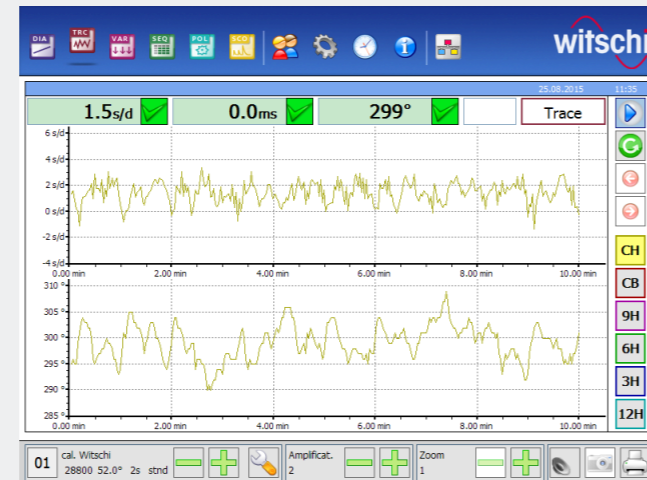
DIA TRC VAR SEQ POL SCO

witschi

25.08.2015 11:35

1.5s/d 0.0ms 299° Trace

6 s/d
4 s/d
2 s/d
0 s/d
-2 s/d
-4 s/d
0.00 min 2.00 min 4.00 min 6.00 min 8.00 min 10.00 min

310 °
305 °
300 °
295 °
290 °
285 °
0.00 min 2.00 min 4.00 min 6.00 min 8.00 min 10.00 min

CH
CB
9H
6H
3H
12H

01 cal. Witschi 28800 52.0° 2s stnd

Amplificat. 2

Zoom 1